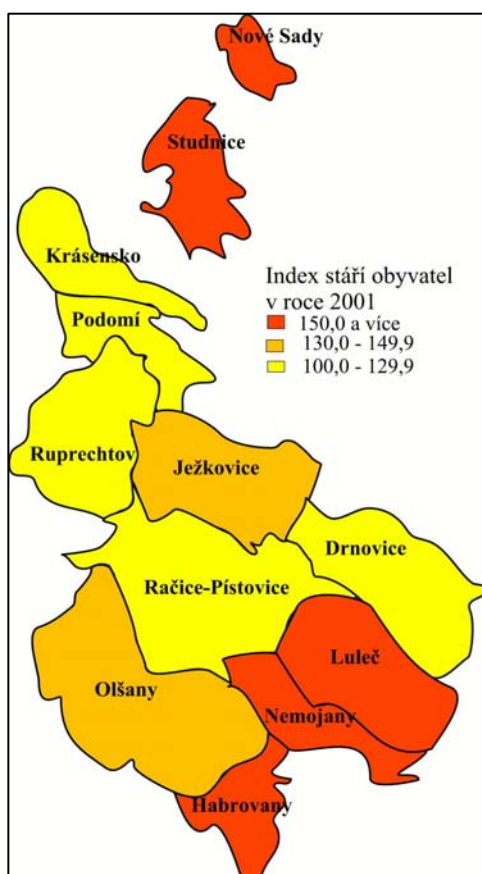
Nové Sady

Studnice

Krásensko

Index stáří obyvatel v roce 2001

150,0 a více

130,0 - 149,9

100,0 - 129,9

Podomí

Ruprechtov

Ježkovice

Drnovice

Račice-Pístovice

Luleč

Olšany

Nemojany

Habrovany